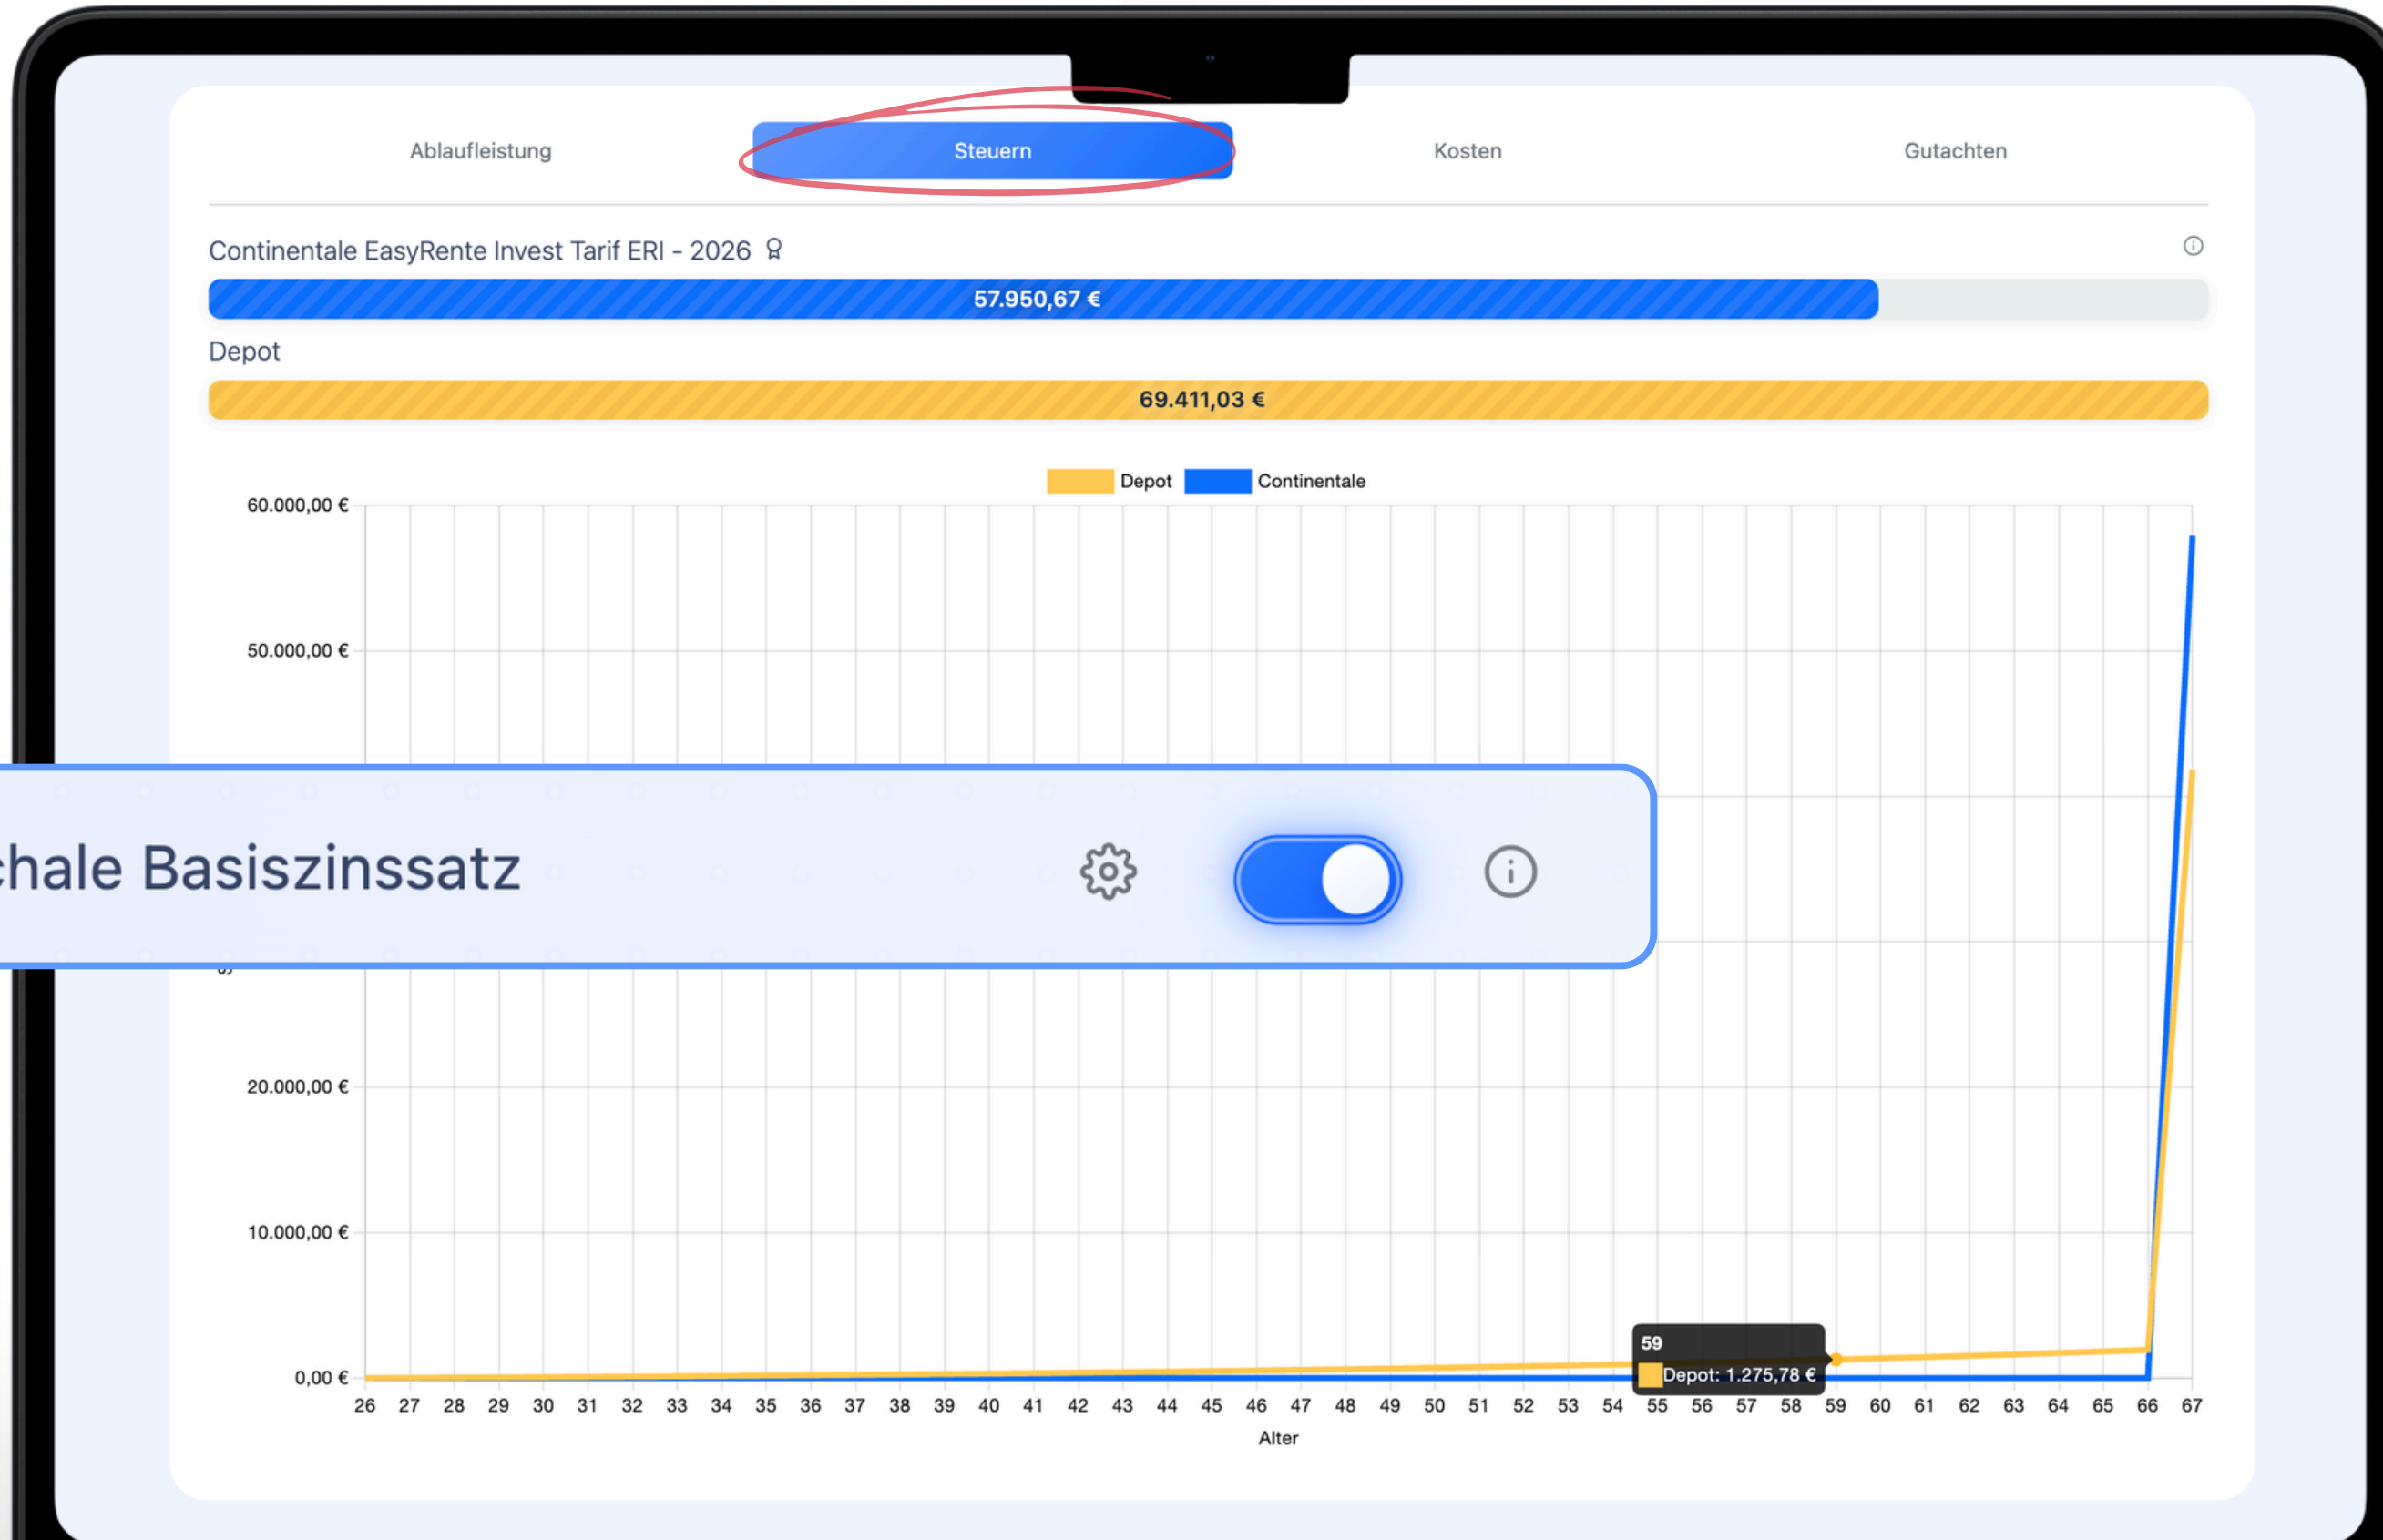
Ablaufleistung Steuern Kosten Gutachten

Continentale EasyRente Invest Tarif ERI - 2026

57.950,67 €

Depot

69.411,03 €

Depot Continentale

60.000,00 €
50.000,00 €
20.000,00 €
10.000,00 €
0,00 €

hale Basiszinssatz

59
Depot: 1.275,78 €

26 27 28 29 30 31 32 33 34 35 36 37 38 39 40 41 42 43 44 45 46 47 48 49 50 51 52 53 54 55 56 57 58 59 60 61 62 63 64 65 66 67

Alter